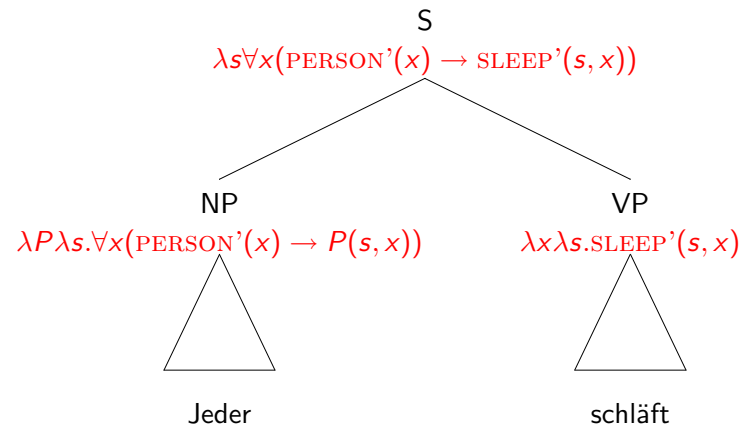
S

$\lambda s \forall x(\text{PERSON'}(x) \rightarrow \text{SLEEP'}(s, x))$

NP

$\lambda P \lambda s. \forall x(\text{PERSON'}(x) \rightarrow P(s, x))$

VP

$\lambda x \lambda s. \text{SLEEP'}(s, x)$

Jeder

schläft